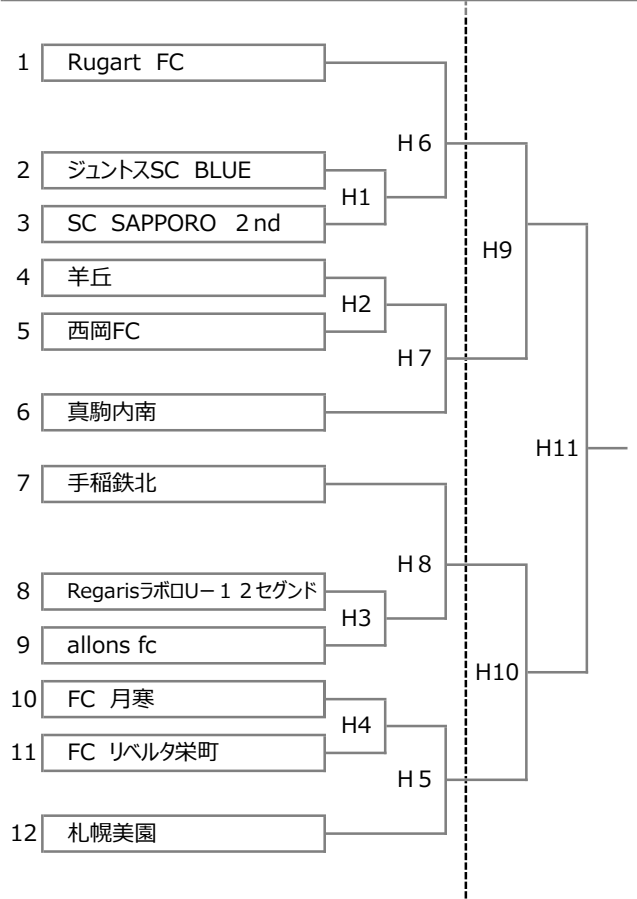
1 Rugart FC
2 ジュントスSC BLUE
3 SC SAPPORO 2nd
4 羊丘
5 西岡FC
6 真駒内南
7 手稲鉄北
8 RegarisラボロU－１２セグンド
9 allons fc
10 FC 月寒
11 FC リベルタ栄町
12 札幌美園

H1
H2
H3
H4
H5
H6
H7
H8
H9
H10
H11